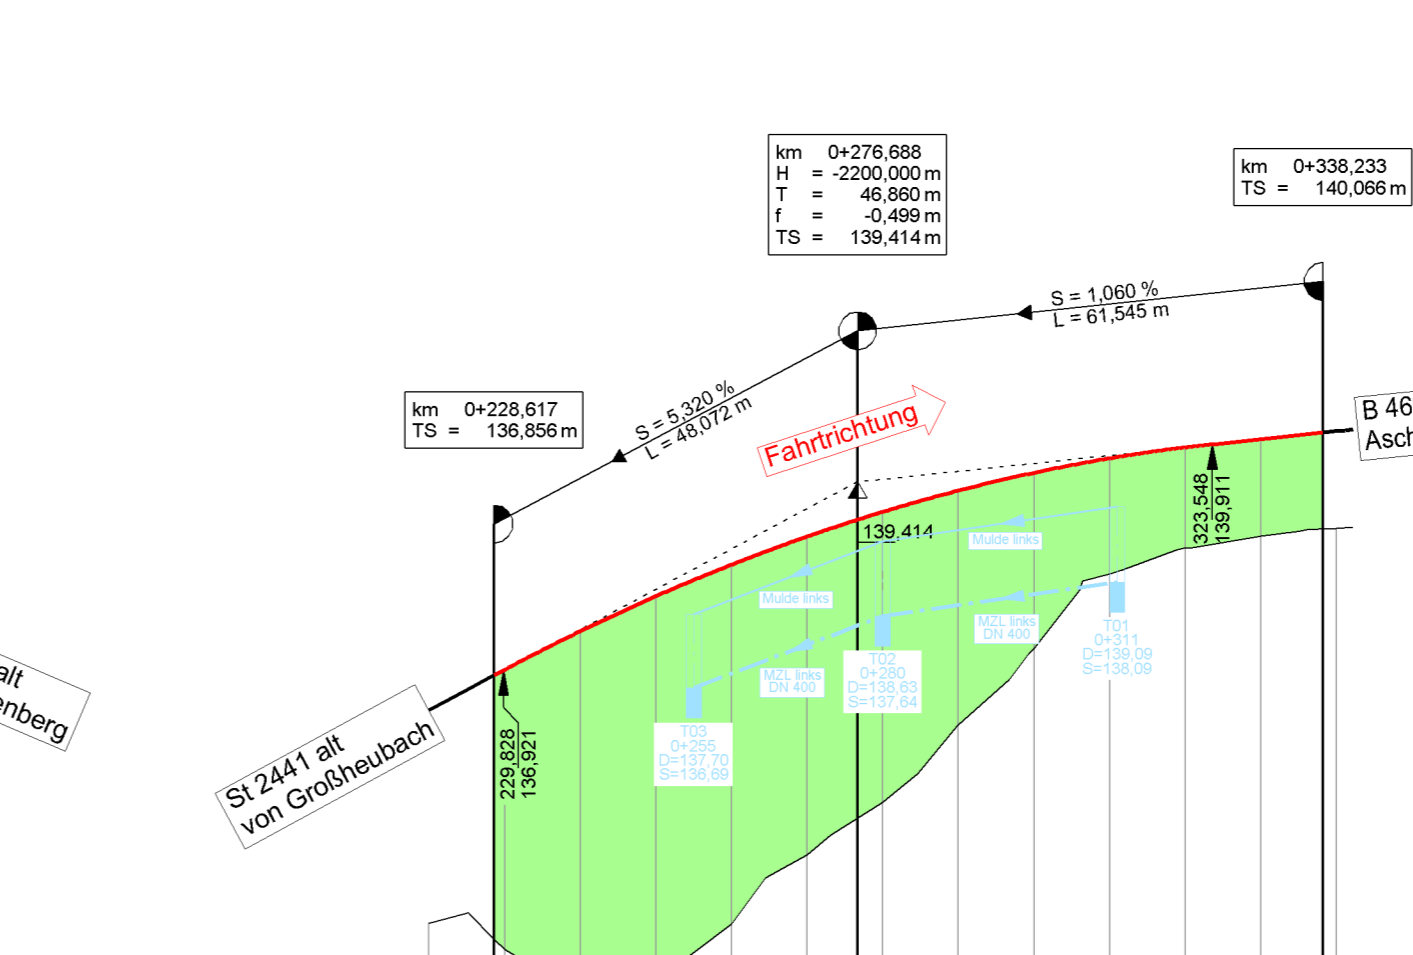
km 0+276,688
H = -2200,000 m
T = 46,860 m
f = -0,499 m
TS = 139,414 m

km 0+338,233
TS = 140,066 m

S = 1,060 %
L = 61,545 m

km 0+228,617
TS = 136,856 m

S = 5,320 %
L = 48,072 m

Fahrtrichtung

B 46
Asch

alt
enberg

St 2441 alt
von Großheubach

139,414

323,548
139,911

Mulde links

Mulde links

MZL links
DN 400

MZL links
DN 400

T01
0+311
D=139,09
S=138,09

T02
0+280
D=138,63
S=137,64

T03
0+255
D=137,70
S=136,69

229,828
136,921